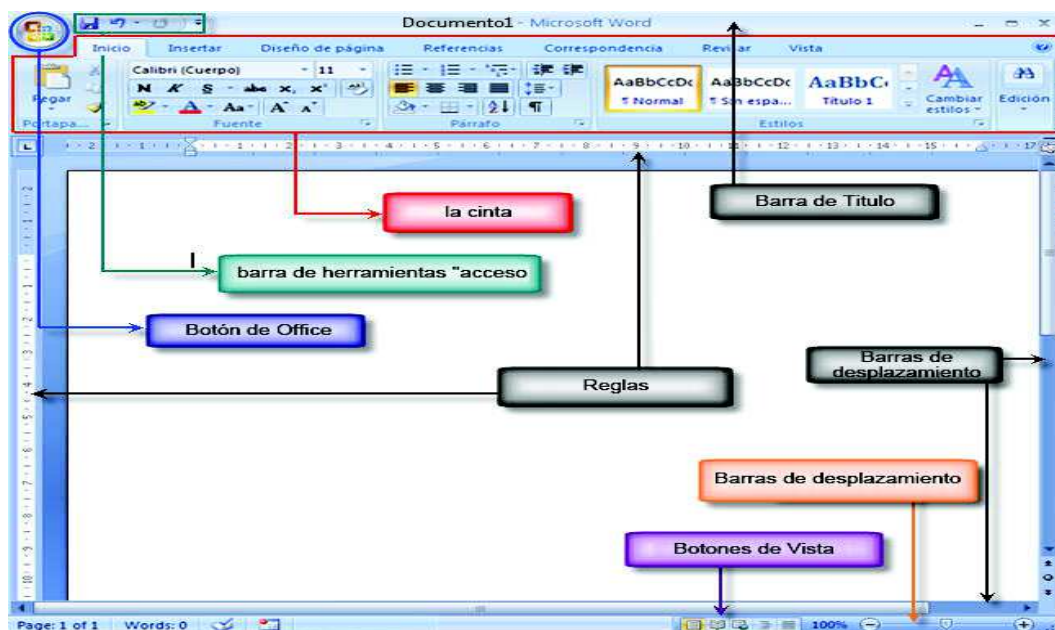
Documento1 - Microsoft Word

Inicio | Insertar | Diseño de página | Referencias | Correspondencia | Revisar | Vista

Pegar | Portapa... | Calibri (Cuerpo) | 11 | N K S | Fuente | Párrafo | AaBbCcDc ¶ Normal | AaBbCcDc ¶ Sin espa... | AaBbC Título 1 | Cambiar estilos | Estilos | Edición

la cinta

Barra de Titulo

barra de herramientas "acceso

Botón de Office

Barras de desplazamiento

Reglas

Barras de desplazamiento

Botones de Vista

Page: 1 of 1 | Words: 0 | 100%